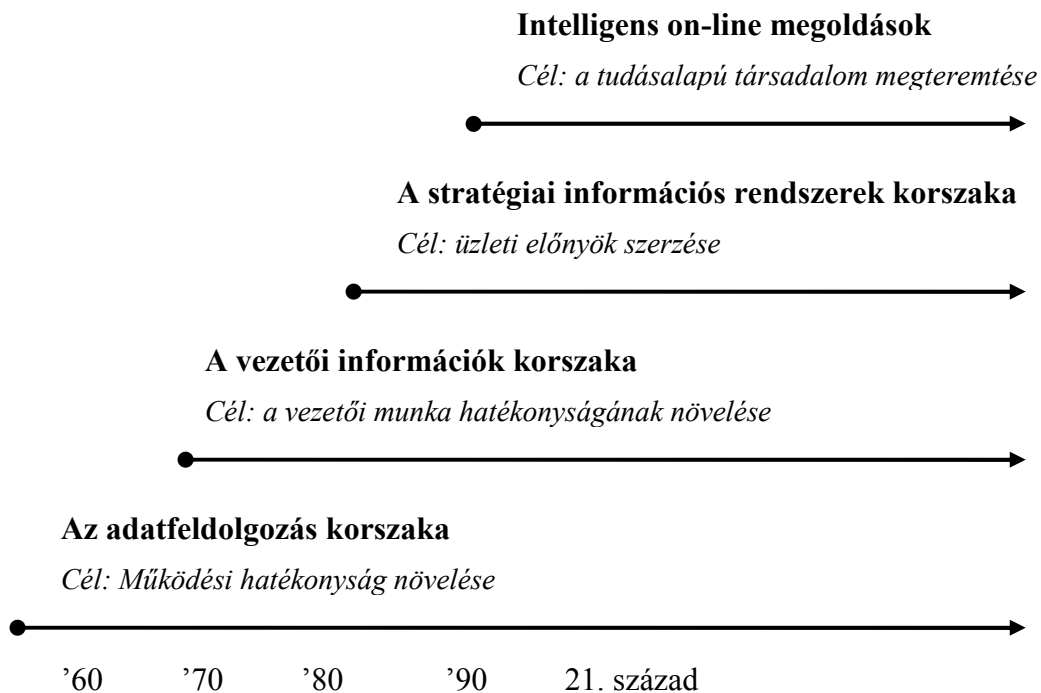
**Intelligens on-line megoldások**

*Cél: a tudásalapú társadalom megteremtése*

**A stratégiai információs rendszerek korszaka**

*Cél: üzleti előnyök szerzése*

**A vezetői információk korszaka**

*Cél: a vezetői munka hatékonyságának növelése*

**Az adatfeldolgozás korszaka**

*Cél: Működési hatékonyság növelése*

’60 ’70 ’80 ’90 21. század